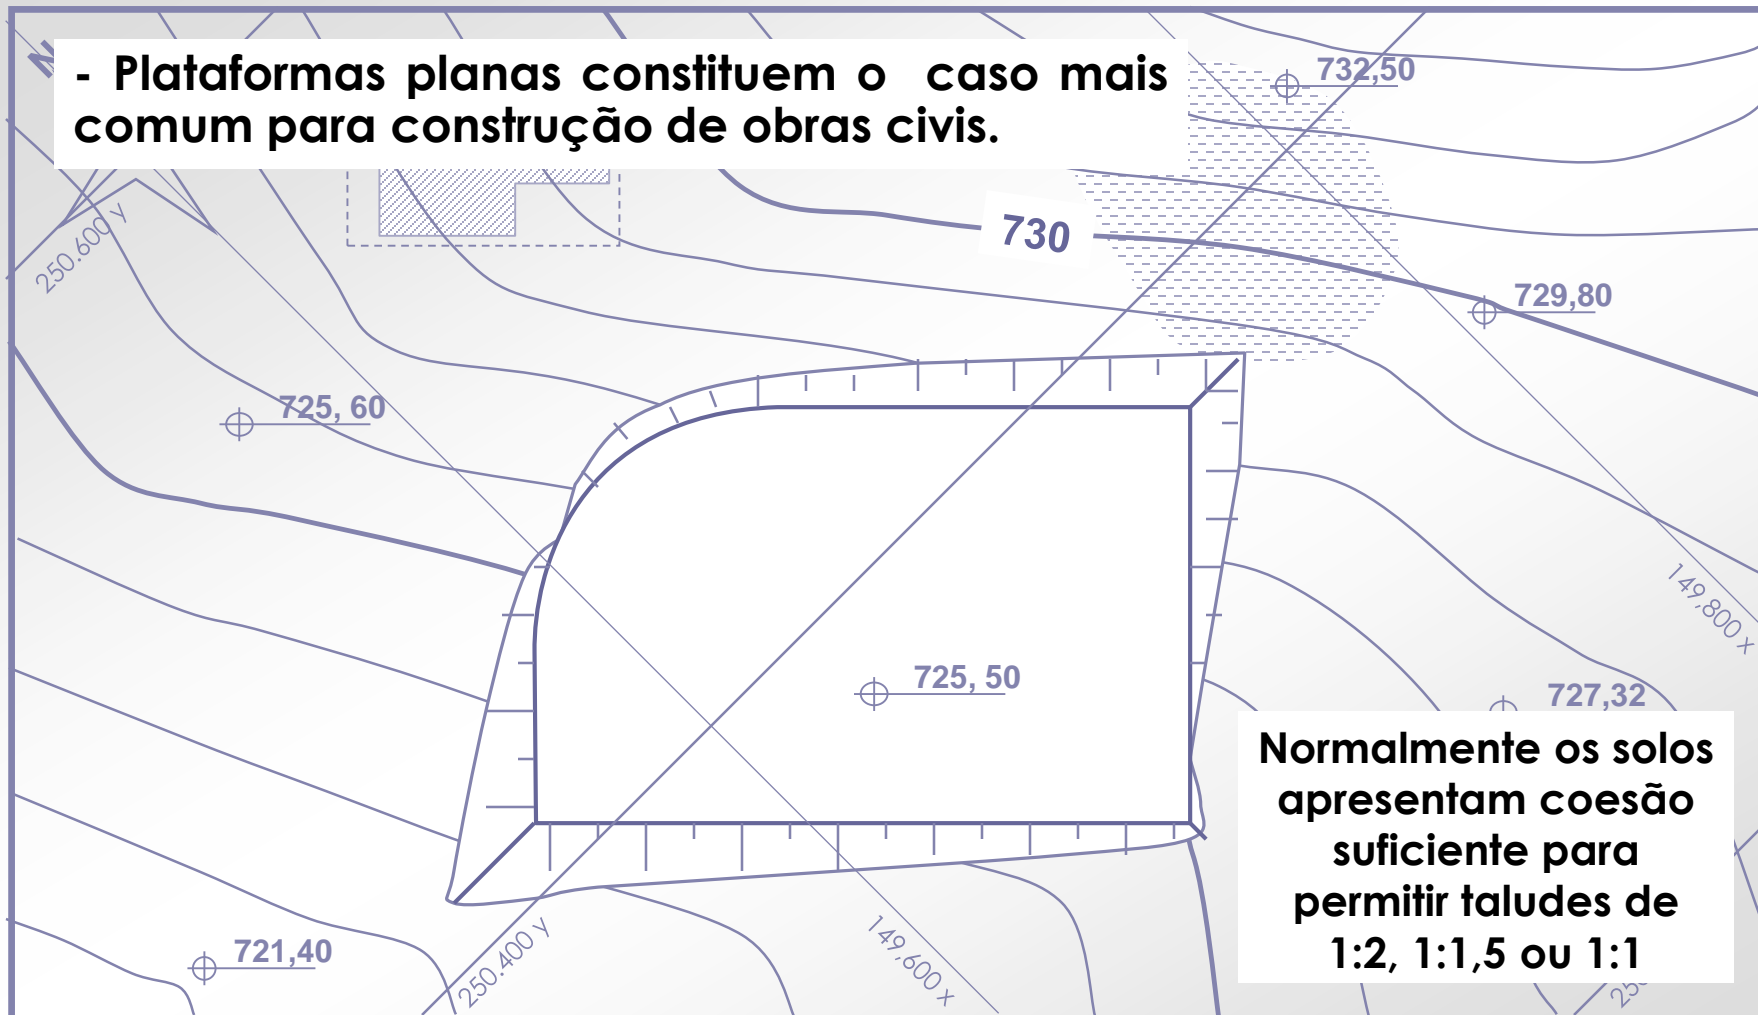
- Plataformas planas constituem o caso mais comum para construção de obras civis.

732,50

730

729,80

250.600 y

725, 60

725, 50

149,800 x

727,32

Normalmente os solos apresentam coesão suficiente para permitir taludes de 1:2, 1:1,5 ou 1:1

721,40

250.400 y

149.600 x